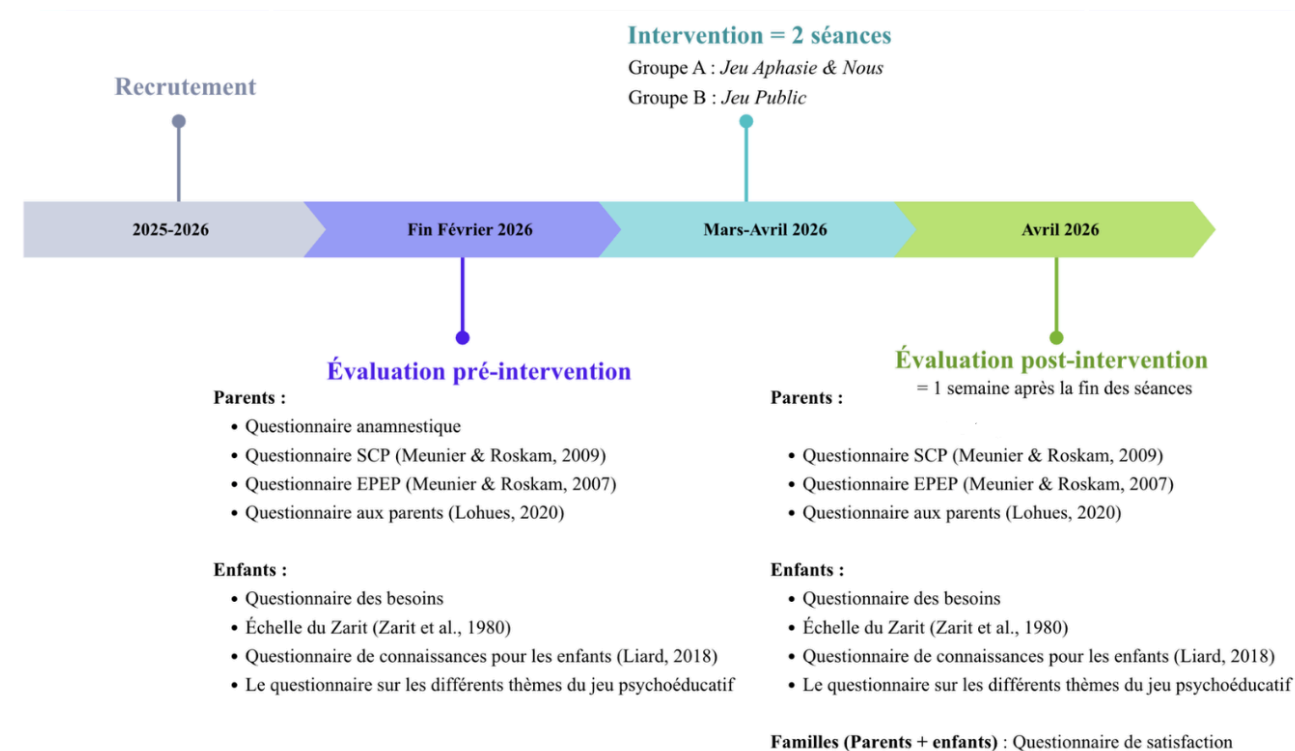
Intervention = 2 séances
Groupe A : *Jeu Aphasie & Nous*
Groupe B : *Jeu Public*

Recrutement

2025-2026

Fin Février 2026

Mars-Avril 2026

Avril 2026

Évaluation pré-intervention

Parents :
• Questionnaire anamnestique
• Questionnaire SCP (Meunier & Roskam, 2009)
• Questionnaire EPEP (Meunier & Roskam, 2007)
• Questionnaire aux parents (Lohues, 2020)

Enfants :
• Questionnaire des besoins
• Échelle du Zarit (Zarit et al., 1980)
• Questionnaire de connaissances pour les enfants (Liard, 2018)
• Le questionnaire sur les différents thèmes du jeu psychoéducatif

Évaluation post-intervention
= 1 semaine après la fin des séances

Parents :
• Questionnaire SCP (Meunier & Roskam, 2009)
• Questionnaire EPEP (Meunier & Roskam, 2007)
• Questionnaire aux parents (Lohues, 2020)

Enfants :
• Questionnaire des besoins
• Échelle du Zarit (Zarit et al., 1980)
• Questionnaire de connaissances pour les enfants (Liard, 2018)
• Le questionnaire sur les différents thèmes du jeu psychoéducatif

Familles (Parents + enfants) : Questionnaire de satisfaction